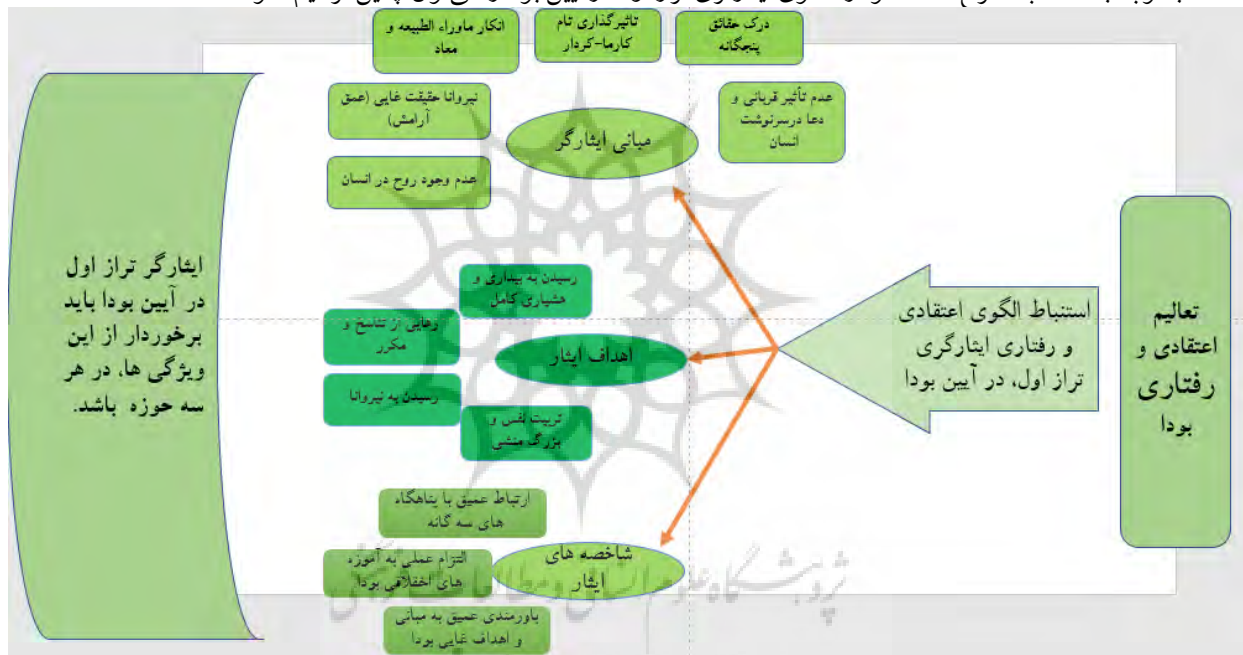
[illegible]

انکار ماوراء الطبیعه و معاد

تاثیرگذاری تام کارما-کردار

درک حقائق پنجگانه

نیروانا حقیقت غایی (عمق آرامش)

مبانی ایثارگر

عدم تأثیر قربانی و دعا درسرنوشت انسان

عدم وجود روح در انسان

تعالیم اعتقادی و رفتاری بودا

استنباط الگوی اعتقادی و رفتاری ایثارگری تراز اول، در آیین بودا

رسیدن به بیداری و هشیاری کامل

رهایی از تناسخ و مکرر

اهداف ایثار

رسیدن به نیروانا

تربیت نفس و بزرگ منشی

ایثارگر تراز اول در آیین بودا باید برخوردار از این ویژگی ها، در هر سه حوزه باشد.

ارتباط عمیق با پناهگاه های سه گانه

التزام عملی به آموزه های اخلاقی بودا

شاخصه های ایثار

باورمندی عمیق به مبانی و اهداف غایی بودا

پژوهشگاه علوم انسانی و مطالعات فرهنگی